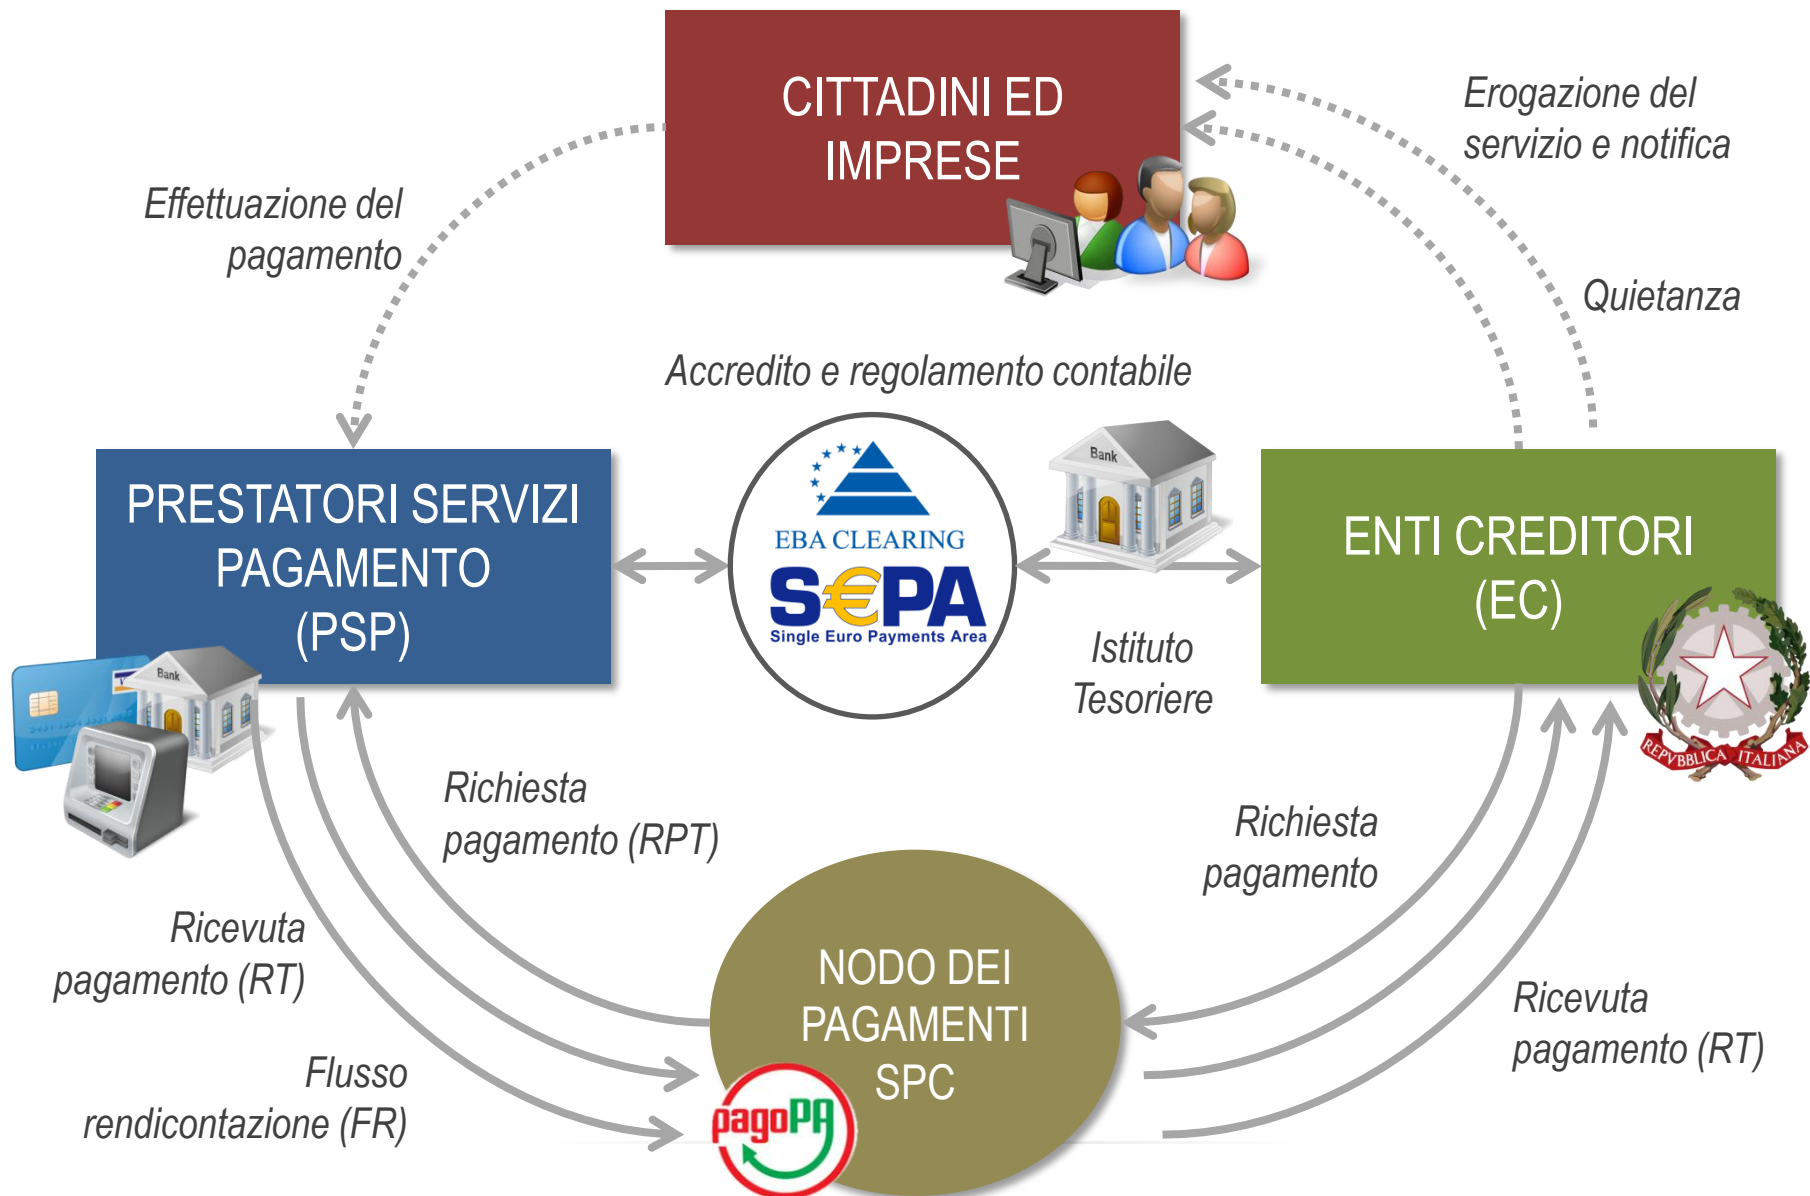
CITTADINI ED IMPRESE

Effettuazione del pagamento

Erogazione del servizio e notifica

Quietanza

Accredito e regolamento contabile

PRESTATORI SERVIZI PAGAMENTO (PSP)

Bank

EBA CLEARING

SEPA

Single Euro Payments Area

Bank

ENTI CREDITORI (EC)

Istituto Tesoriere

REPVBBLICA ITALIANA

Richiesta pagamento (RPT)

Richiesta pagamento

Ricevuta pagamento (RT)

NODO DEI PAGAMENTI SPC

Flusso rendicontazione (FR)

pagoPA

Ricevuta pagamento (RT)